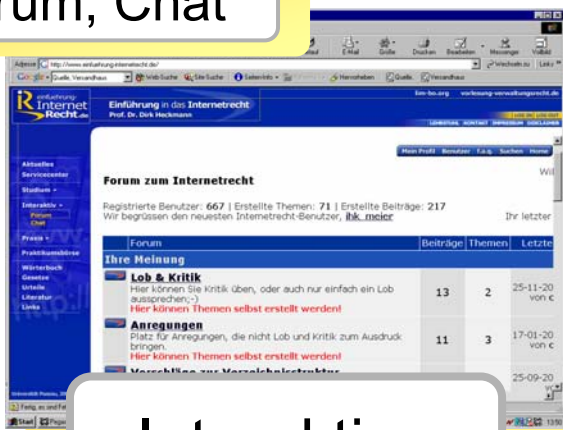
rum, Chat

Adresse http://www.einfuehrung-internetrecht.de/

Google - Quelle, Versandhaus | Web-Suche | Site-Suche | Seiteninfo | Hervorheben | Quelle | Versandhaus

E-Mail | Größe | Drucken | Bearbeiten | Messenger | Vollbild

Wechseln zu | Links

Einführung Internet Recht.de

Einführung in das Internetrecht
Prof. Dr. Dirk Heckmann

fim-bo.org   vorlesung-verwaltungsrecht.de

LEHRSTUHL KONTAKT IMPRESSUM DISCLAIMER

Aktuelles
Servicecenter
Studium
Interaktiv
Forum
Chat
Praxis
Praktikumsbörse
Wörterbuch
Gesetze
Urteile
Literatur
Links

Mein Profil  Benutzer  f.a.q.  Suchen  Home

Forum zum Internetrecht

Wil

Registrierte Benutzer: 667 | Erstellte Themen: 71 | Erstellte Beiträge: 217
Wir begrüssen den neuesten Internetrecht-Benutzer, ihk_meier

Ihr letzter

| Forum | Beiträge | Themen | Letzte |
|---|---|---|---|
| Ihre Meinung | | | |
| Lob & Kritik<br>Hier können Sie Kritik üben, oder auch nur einfach ein Lob aussprechen;-)<br>Hier können Themen selbst erstellt werden! | 13 | 2 | 25-11-20 von c |
| Anregungen<br>Platz für Anregungen, die nicht Lob und Kritik zum Ausdruck bringen.<br>Hier können Themen selbst erstellt werden! | 11 | 3 | 17-01-20 von c |
| Vorschläge zur Verzeichnisstruktur | | | 25-09-20 |

Universität Passau

Fertig

Start

Interaktiv